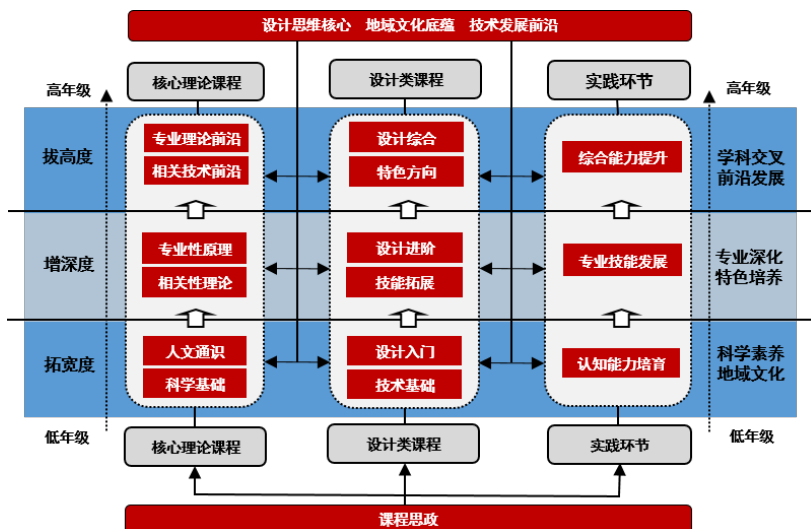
设计思维核心 地域文化底蕴 技术发展前沿

高年级

核心理论课程

设计类课程

实践环节

高年级

拔高度

专业理论前沿

相关技术前沿

设计综合

特色方向

综合能力提升

学科交叉前沿发展

增深度

专业性原理

相关性理论

设计进阶

技能拓展

专业技能发展

专业深化特色培养

拓宽度

人文通识

科学基础

设计入门

技术基础

认知能力培育

科学素养地域文化

低年级

核心理论课程

设计类课程

实践环节

低年级

课程思政